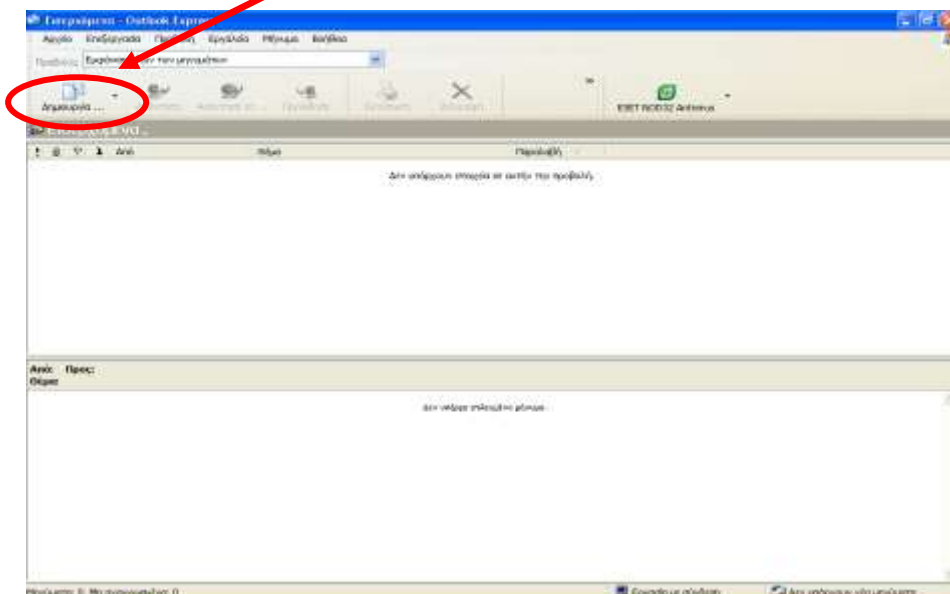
Εισερχόμενα - Outlook Express

Αρχείο Επεξεργασία Προβολή Εργαλεία Μήνυμα Βοήθεια

Προβολή: Εμφάνιση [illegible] των μηνυμάτων

Δημιουργία ... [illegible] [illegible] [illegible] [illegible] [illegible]

ESET NOD32 Antivirus

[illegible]

! Από Θέμα Παραλαβή

Δεν υπάρχουν στοιχεία σε αυτήν την προβολή.

Από: Προς:
Θέμα:

Δεν υπάρχει επιλεγμένο μήνυμα.

Μηνύματα: 0, Μη αναγνωσμένα: 0 Εργασία με σύνδεση Δεν υπάρχουν νέα μηνύματα